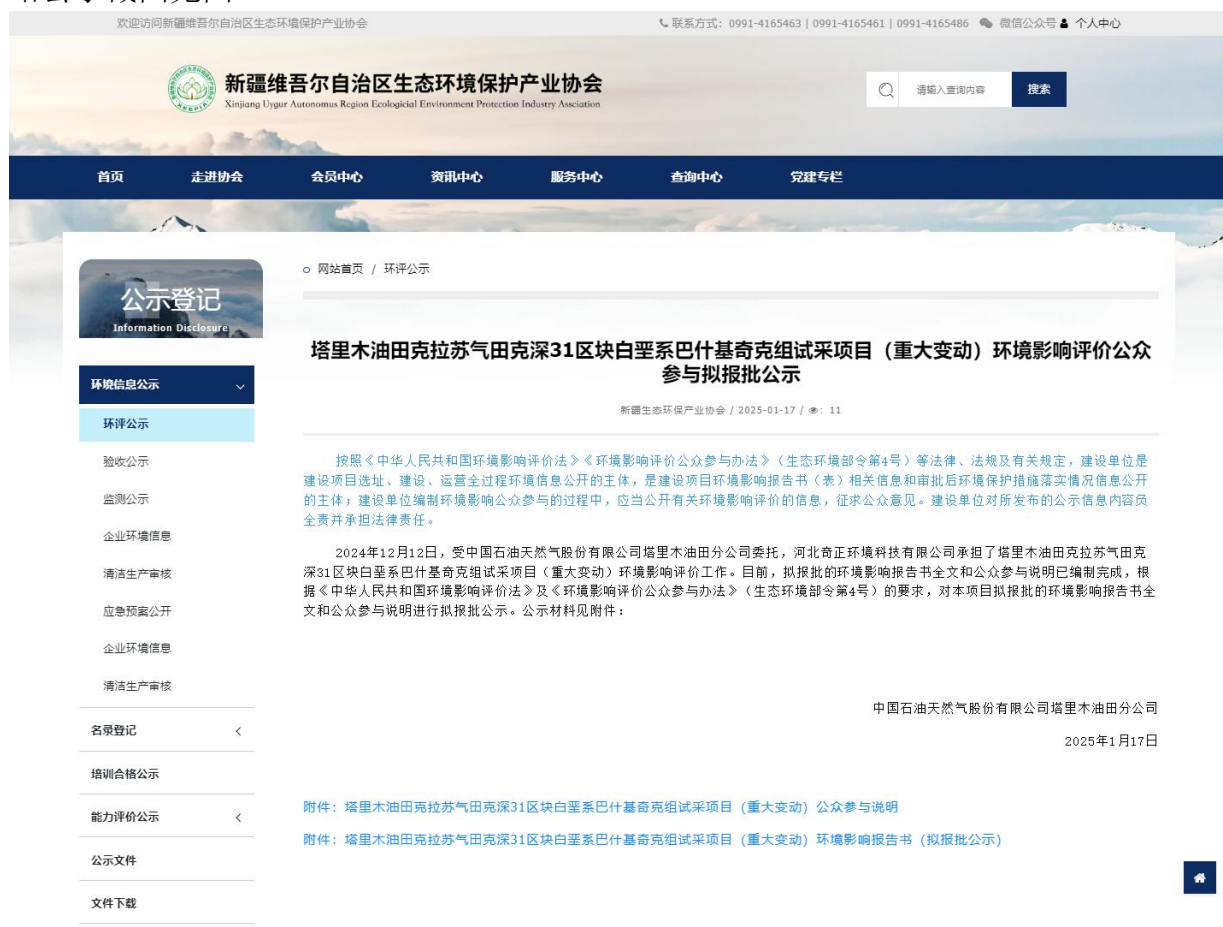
欢迎访问新疆维吾尔自治区生态环境保护产业协会

联系方式：0991-4165463 | 0991-4165461 | 0991-4165486 微信公众号 个人中心

新疆维吾尔自治区生态环境保护产业协会
Xinjiang Uygur Autonomus Region Ecological Environment Protection Industry Association

请输入查询内容 搜索

首页 走进协会 会员中心 资讯中心 服务中心 查询中心 党建专栏

公示登记
Information Disclosure

环境信息公示
环评公示
验收公示
监测公示
企业环境信息
清洁生产审核
应急预案公开
企业环境信息
清洁生产审核
名录登记
培训合格公示
能力评价公示
公示文件
文件下载

网站首页 / 环评公示

塔里木油田克拉苏气田克深31区块白垩系巴什基奇克组试采项目（重大变动）环境影响评价公众参与拟报批公示

新疆生态环保产业协会 / 2025-01-17 / 11

按照《中华人民共和国环境影响评价法》《环境影响评价公众参与办法》（生态环境部令第4号）等法律、法规及有关规定，建设单位是建设项目选址、建设、运营全过程环境信息公开的主体，是建设项目环境影响报告书（表）相关信息和审批后环境保护措施落实情况信息公开的主体；建设单位编制环境影响公众参与的过程中，应当公开有关环境影响评价的信息，征求公众意见。建设单位对所发布的公示信息内容负全责并承担法律责任。

2024年12月12日，受中国石油天然气股份有限公司塔里木油田分公司委托，河北奇正环境科技有限公司承担了塔里木油田克拉苏气田克深31区块白垩系巴什基奇克组试采项目（重大变动）环境影响评价工作。目前，拟报批的环境影响报告书全文和公众参与说明已编制完成，根据《中华人民共和国环境影响评价法》及《环境影响评价公众参与办法》（生态环境部令第4号）的要求，对本项目拟报批的环境影响报告书全文和公众参与说明进行拟报批公示。公示材料见附件：

中国石油天然气股份有限公司塔里木油田分公司
2025年1月17日

附件：塔里木油田克拉苏气田克深31区块白垩系巴什基奇克组试采项目（重大变动）公众参与说明

附件：塔里木油田克拉苏气田克深31区块白垩系巴什基奇克组试采项目（重大变动）环境影响报告书（拟报批公示）